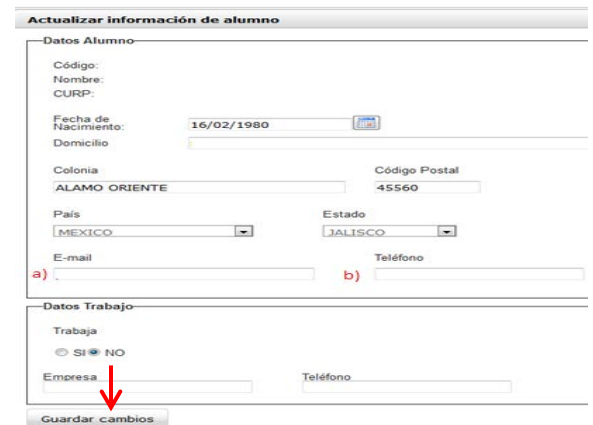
Actualizar información de alumno

Datos Alumno

Código:
Nombre:
CURP:

Fecha de Nacimiento: 16/02/1980
Domicilio

Colonia
ALAMO ORIENTE

Código Postal
45560

País
MEXICO

Estado
JALISCO

a) E-mail

b) Teléfono

Datos Trabajo

Trabaja

SI NO

Empresa

Teléfono

Guardar cambios